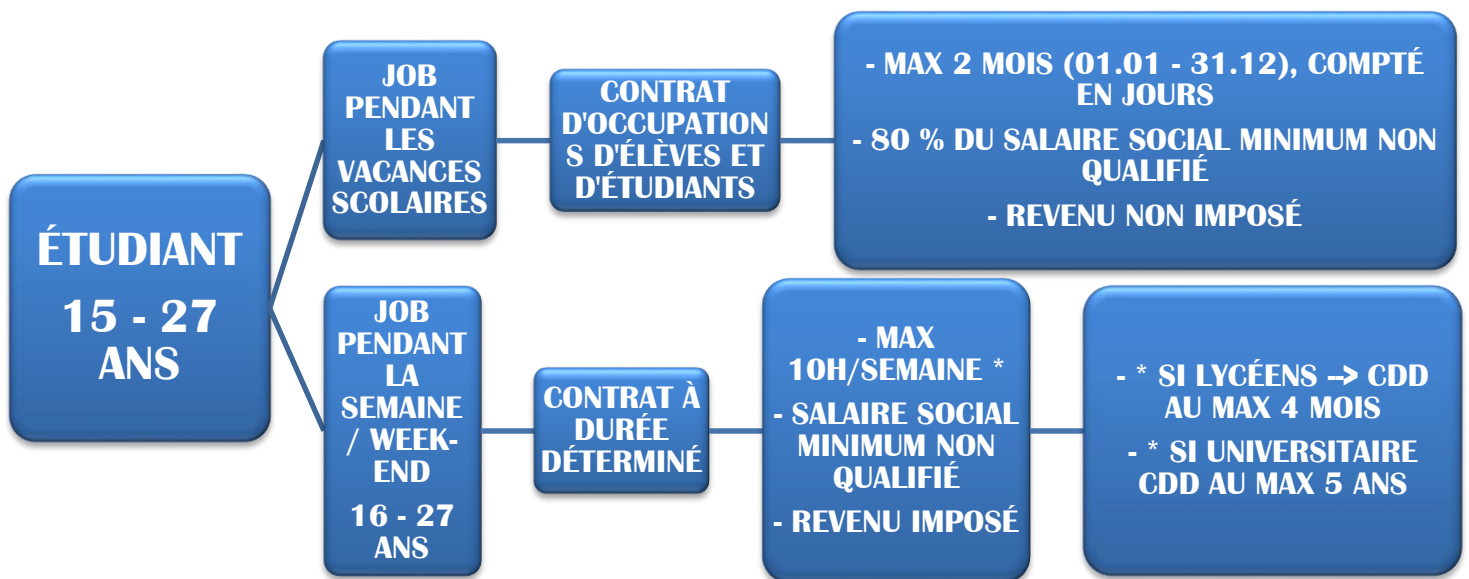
ÉTUDIANT

15 - 27 ANS

JOB PENDANT LES VACANCES SCOLAIRES

CONTRAT D'OCCUPATIONS D'ÉLÈVES ET D'ÉTUDIANTS

- MAX 2 MOIS (01.01 - 31.12), COMPTÉ EN JOURS

- 80 % DU SALAIRE SOCIAL MINIMUM NON QUALIFIÉ

- REVENU NON IMPOSÉ

JOB PENDANT LA SEMAINE / WEEK-END

16 - 27 ANS

CONTRAT À DURÉE DÉTERMINÉ

- MAX 10H/SEMAINE *

- SALAIRE SOCIAL MINIMUM NON QUALIFIÉ

- REVENU IMPOSÉ

- * SI LYCÉENS --> CDD AU MAX 4 MOIS

- * SI UNIVERSITAIRE CDD AU MAX 5 ANS